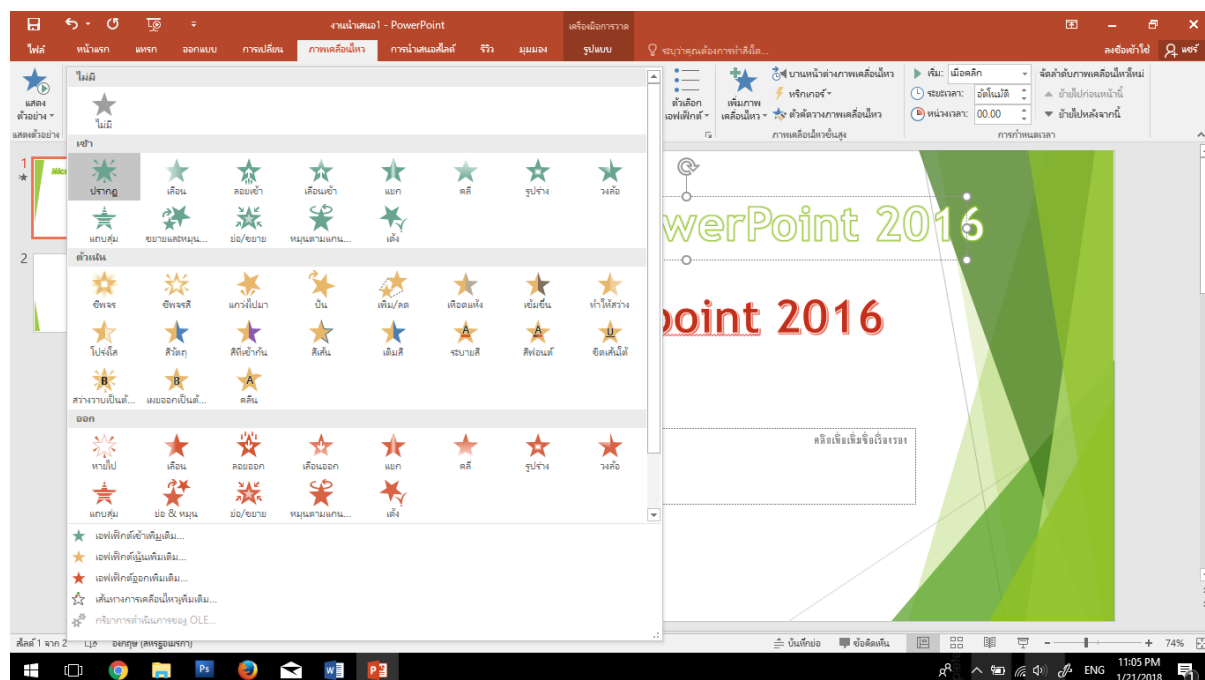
งานนำเสนอ1 - PowerPoint

เครื่องมือการวาด

ไฟล์ หน้าแรก แทรก ออกแบบ การเปลี่ยน ภาพเคลื่อนไหว การนำเสนอสไลด์ รีวิว มุมมอง รูปแบบ

ระบุว่าคุณต้องการทำสิ่งใด...

ลงชื่อเข้าใช้ แชร์

แสดงตัวอย่าง

แสดงตัวอย่าง

ไม่มี

ไม่มี

เข้า

ปรากฏ เลือน ลอยเข้า เลื่อนเข้า แยก คลี่ รูปร่าง วงล้อ

แถบสุ่ม ขยายและหมุน... ย่อ/ขยาย หมุนตามแกน... เด้ง

ตัวเน้น

ชีพจร ชีพจรสี แกว่งไปมา ปั่น เพิ่ม/ลด เทียดแห้ง เข้มขึ้น ทำให้สว่าง

โปร่งใส สีวัตถุ สีที่เข้ากัน สีเส้น เติมสี ระบายสี สีฟอนต์ ขีดเส้นใต้

สว่างวาบเป็นตั... เผยออกเป็นตั... คลื่น

ออก

หายไป เลือน ลอยออก เลื่อนออก แยก คลี่ รูปร่าง วงล้อ

แถบสุ่ม ย่อ & หมุน ย่อ/ขยาย หมุนตามแกน... เด้ง

เอฟเฟ็กต์เข้าเพิ่มเติม...

เอฟเฟ็กต์เน้นเพิ่มเติม...

เอฟเฟ็กต์ออกเพิ่มเติม...

เส้นทางการเคลื่อนไหวเพิ่มเติม...

กริยาการดำเนินการของ OLE...

ตัวเลือกเอฟเฟ็กต์

เพิ่มภาพเคลื่อนไหว

บานหน้าต่างภาพเคลื่อนไหว

ทริกเกอร์

ตัวคัดวางภาพเคลื่อนไหว

ภาพเคลื่อนไหวขั้นสูง

เริ่ม: เมื่อคลิก

ระยะเวลา: อัตโนมัติ

หน่วงเวลา: 00.00

การกำหนดเวลา

จัดลำดับภาพเคลื่อนไหวใหม่

ย้ายไปก่อนหน้านี้

ย้ายไปหลังจากนี้

werPoint 2016

point 2016

คลิกเพื่อเพิ่มชื่อเรื่องรอง

สไลด์ 1 จาก 2 อังกฤษ (สหรัฐอเมริกา)

บันทึกย่อ ข้อคิดเห็น 74%

ENG 11:05 PM 1/21/2018